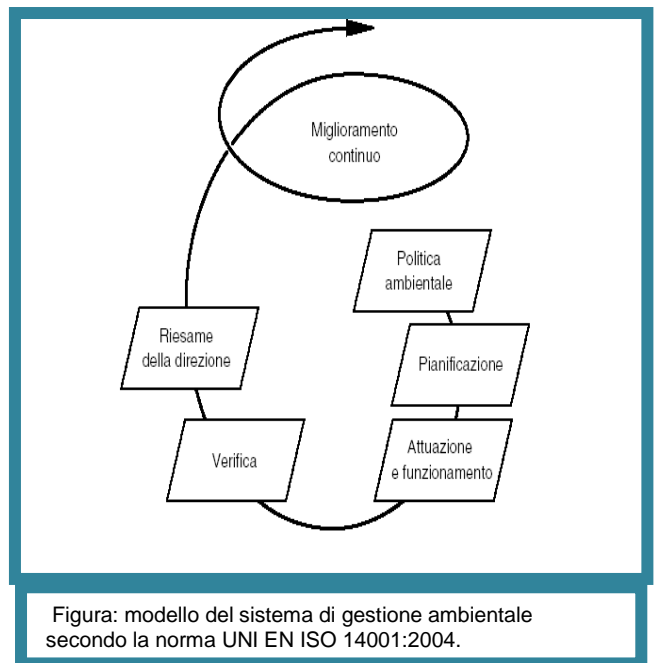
Miglioramento continuo

Politica ambientale

Pianificazione

Attuazione e funzionamento

Verifica

Riesame della direzione

Figura: modello del sistema di gestione ambientale secondo la norma UNI EN ISO 14001:2004.